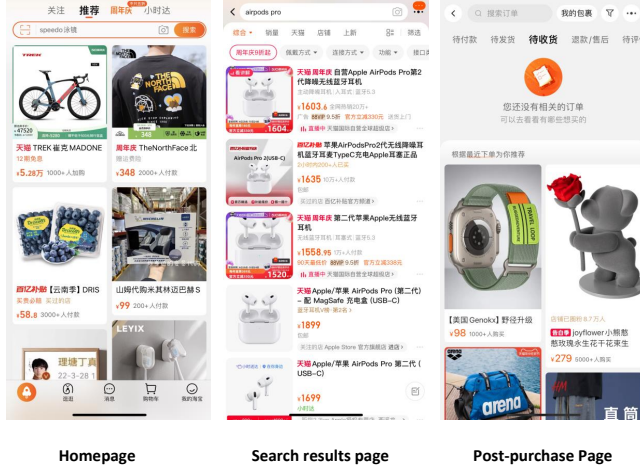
关注 推荐 周年庆 小时达

speedo泳镜 搜索

天猫 TREK 崔克 MADONE

12期免息

¥5.28万 1000+人付款

周年庆 TheNorthFace北

腰返费用

¥348 2000+人付款

百亿补贴 【云南季】DRIS

买贵必赔 买过的店

¥58.8 3000+人付款

山姆代购米其林迈巴赫S

¥99 200+人付款

LEYIX

理塘丁真

首页 消息 购物车 我的淘宝

Homepage

airpods pro

综合 销量 天猫 店铺 上新 筛选

周年庆8折起 佩戴方式 连接方式 功能 接口

天猫 周年庆 自营Apple AirPods Pro第2代降噪无线蓝牙耳机

¥1603.6 全网热销20万+

直播中 天猫国际自营全球超级店

AirPods Pro第2代 (USB-C)

百亿补贴 苹果AirPodsPro2代无线降噪耳机蓝牙耳塞TypeC充电Apple耳塞正品

¥1635 10万+人付款

天猫 周年庆 第二代苹果Apple无线蓝牙耳机

¥1558.95 1万+人付款

直播中 天猫国际自营全球超级店

天猫Apple/苹果 AirPods Pro (第二代) - 配 MagSafe 充电盒 (USB-C)

蓝牙耳机

¥1899

天猫Apple/苹果 AirPods Pro 第二代 (USB-C)

¥1699

Search results page

搜索订单 我的包裹

待付款 待发货 待收货 退款/售后 待评价

您还没有相关的订单

可以去看看有哪些想买的

根据最近下单为你推荐

【美国Genokx】野径升级

¥98 1000+人购买

joyflower小熊憨态玫瑰永生花干花束生

¥279 5000+人购买

arena

真简

Post-purchase Page